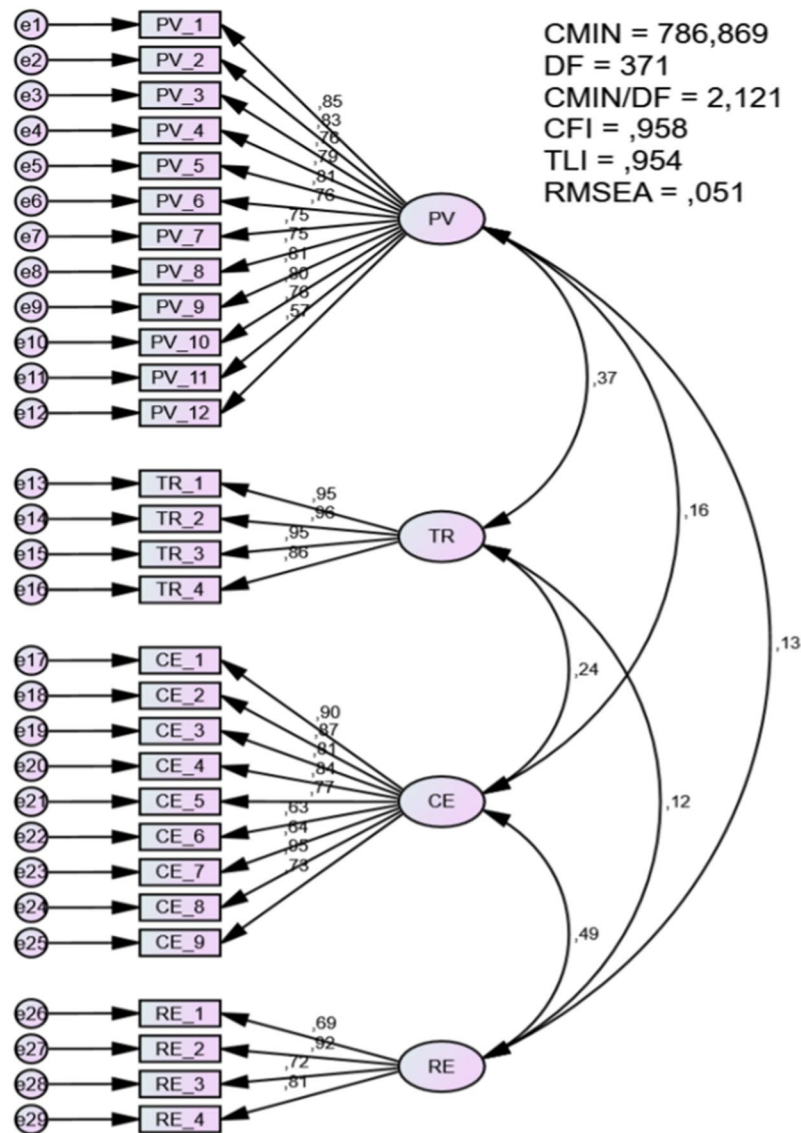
CMIN = 786,869
DF = 371
CMIN/DF = 2,121
CFI = ,958
TLI = ,954
RMSEA = ,051

e1 PV_1
e2 PV_2
e3 PV_3
e4 PV_4
e5 PV_5
e6 PV_6
e7 PV_7
e8 PV_8
e9 PV_9
e10 PV_10
e11 PV_11
e12 PV_12

,85
,83
,76
,79
,81
,76
,75
,75
,61
,80
,76
,57

PV

,37
,16
,13

e13 TR_1
e14 TR_2
e15 TR_3
e16 TR_4

,95
,96
,95
,86

TR

,24
,12

e17 CE_1
e18 CE_2
e19 CE_3
e20 CE_4
e21 CE_5
e22 CE_6
e23 CE_7
e24 CE_8
e25 CE_9

,90
,87
,81
,84
,77
,63
,64
,85
,73

CE

,49

e26 RE_1
e27 RE_2
e28 RE_3
e29 RE_4

,69
,92
,72
,81

RE